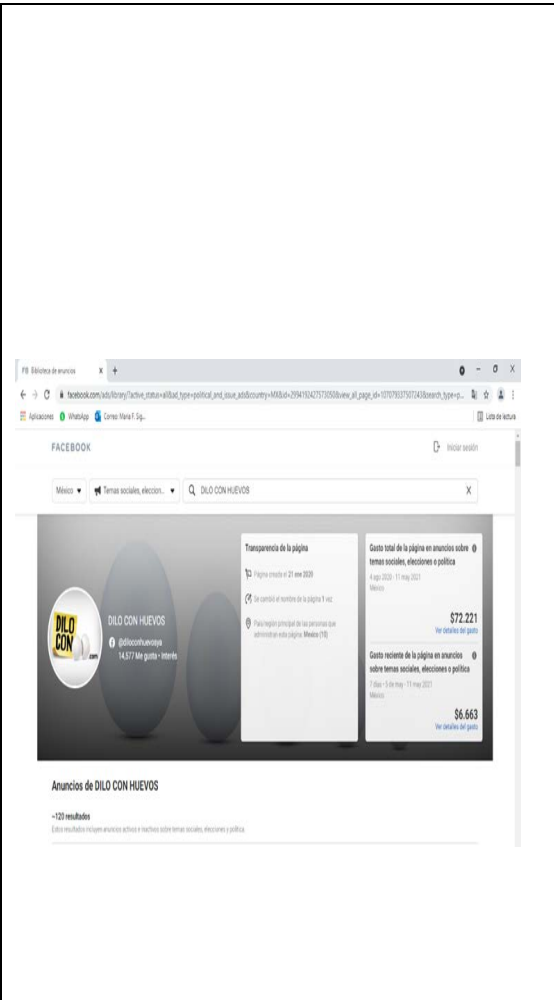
FB Biblioteca de anuncios × +

facebook.com/ads/library/?active_status=all&ad_type=political_and_issue_ads&country=MX&id=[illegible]&view_all_page_id=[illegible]&search_type=p...

Aplicaciones WhatsApp Correo: Maria F. Sig...

Lista de lectura

FACEBOOK

Iniciar sesión

México ▾ Temas sociales, eleccion... ▾ DILO CON HUEVOS X

DILO CON .com

DILO CON HUEVOS
@diloconhuevosya
14,577 Me gusta · Interés

Transparencia de la página

Página creada el 21 ene 2020

Se cambió el nombre de la página 1 vez

País/región principal de las personas que administran esta página: México (10)

Gasto total de la página en anuncios sobre temas sociales, elecciones o política
4 ago 2020 - 11 may 2021
México
$72.221
Ver detalles del gasto

Gasto reciente de la página en anuncios sobre temas sociales, elecciones o política
7 días - 5 de may - 11 may 2021
México
$6.663
Ver detalles del gasto

Anuncios de DILO CON HUEVOS

~120 resultados
Estos resultados incluyen anuncios activos e inactivos sobre temas sociales, elecciones y política.